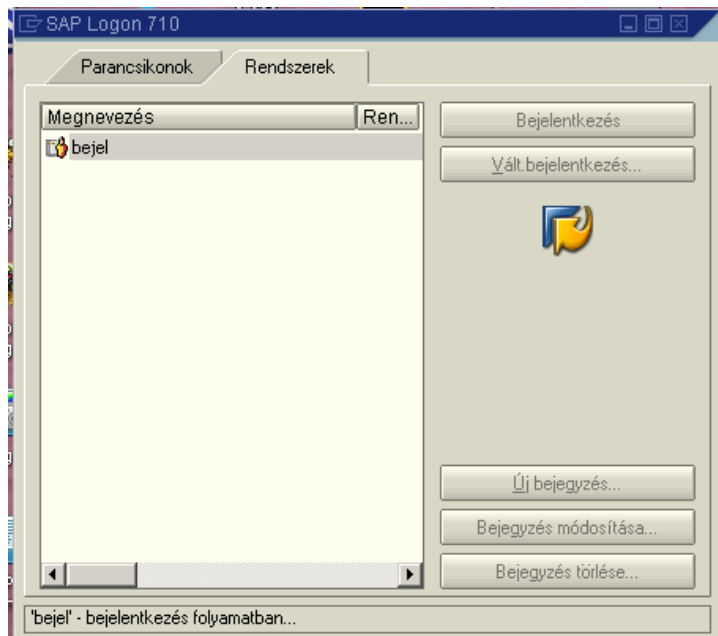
SAP Logon 710

Parancsikonok

Rendszerek

Megnevezés

Ren...

bejel

Bejelentkezés

Vált.bejelentkezés...

Új bejegyzés...

Bejegyzés módosítása...

Bejegyzés törlése...

'bejel' - bejelentkezés folyamatban...